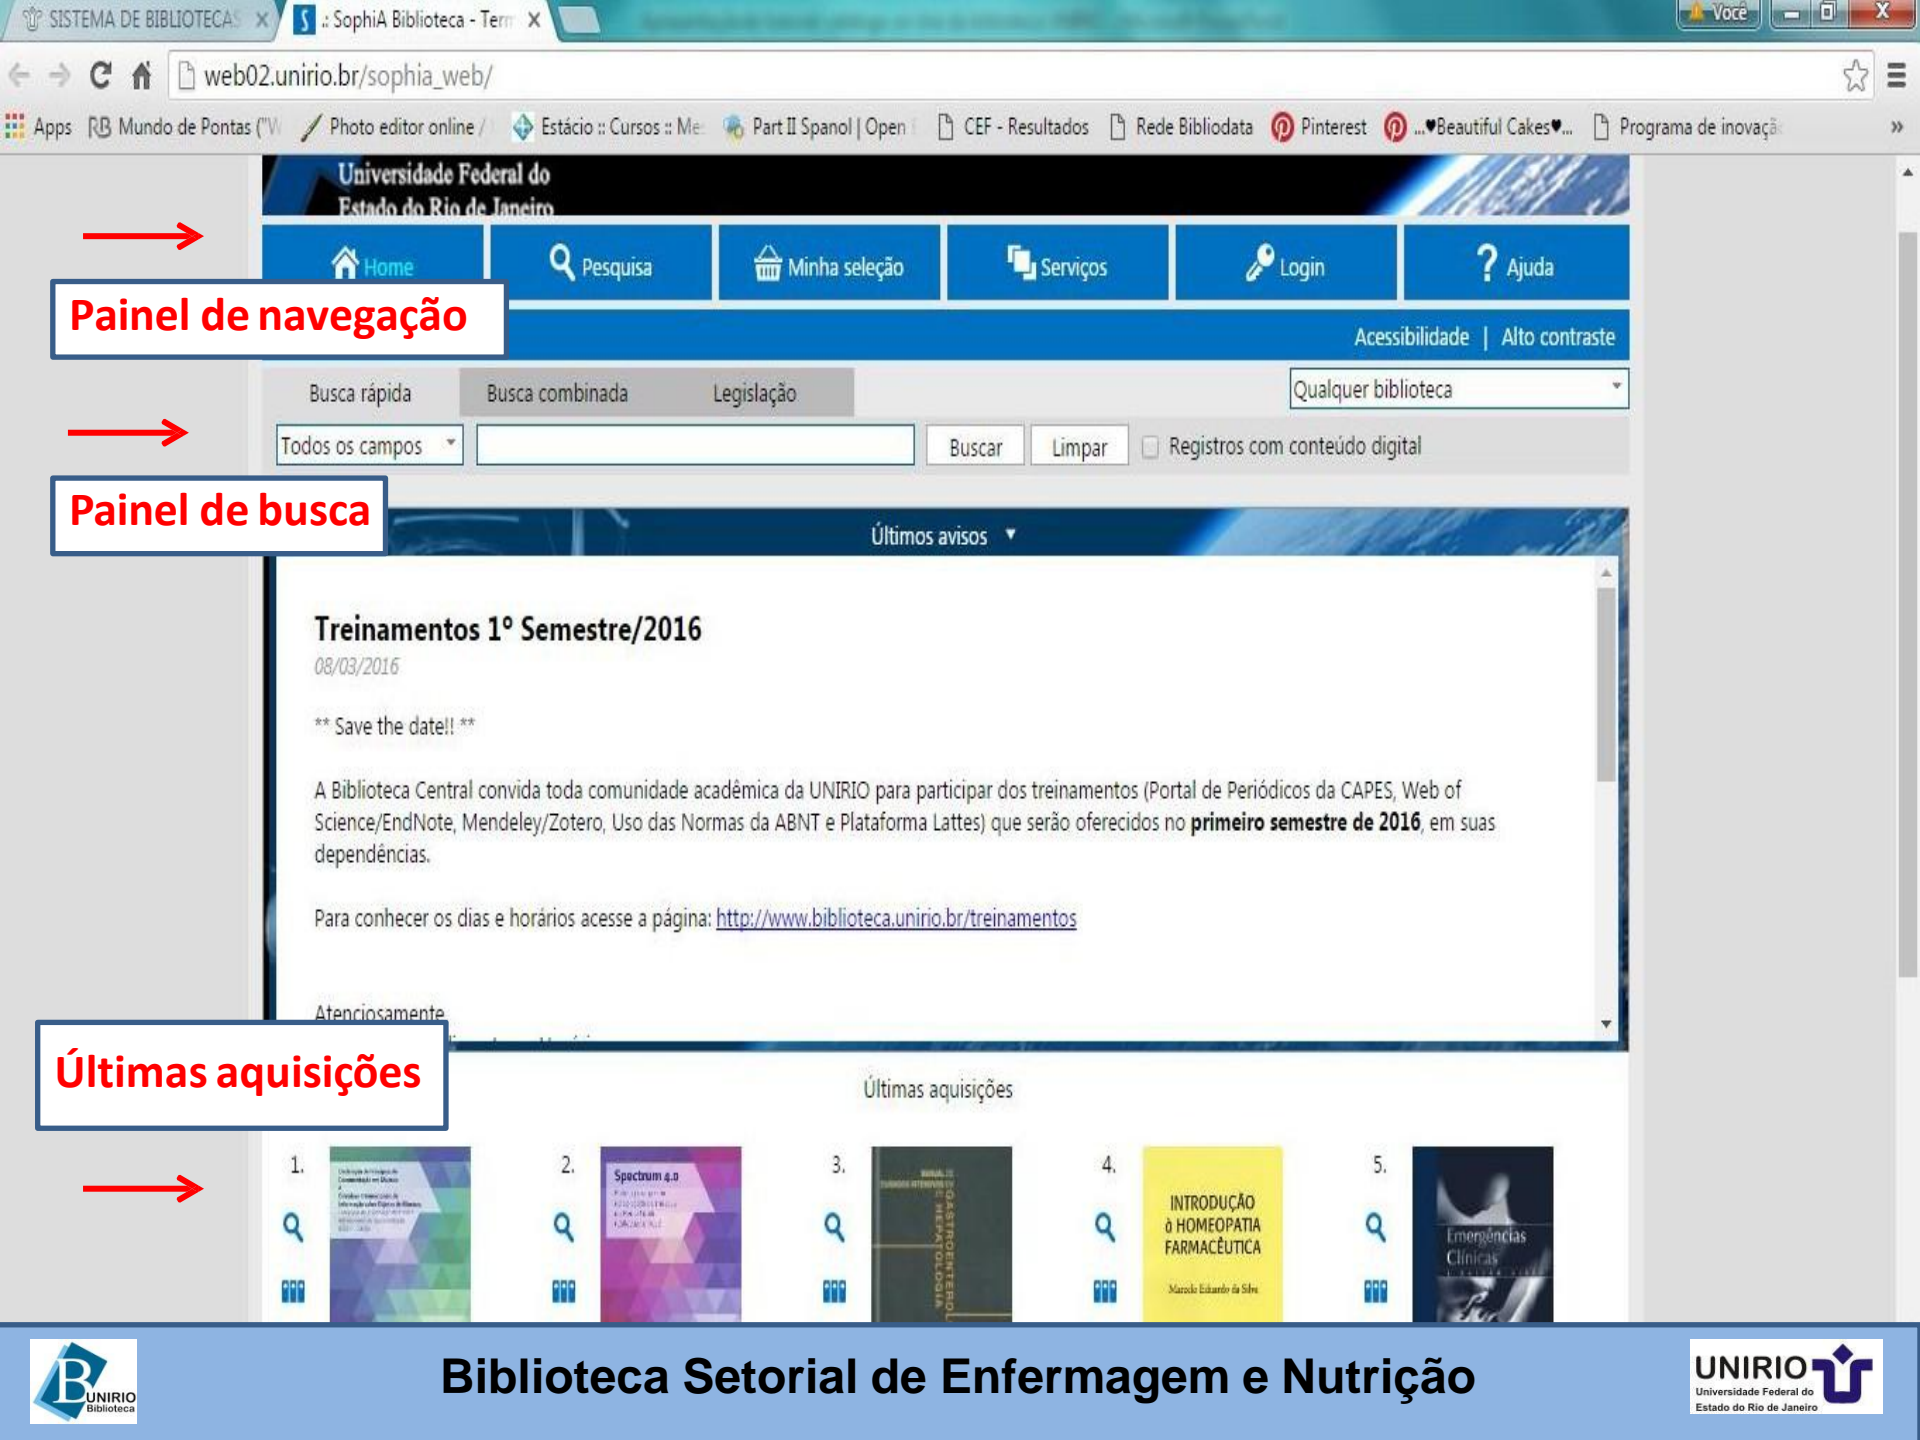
SISTEMA DE BIBLIOTECAS × .: SophiA Biblioteca - Term ×

Você

web02.unirio.br/sophia_web/

Apps Mundo de Pontas ("W Photo editor online Estácio :: Cursos :: Me Part II Spanol | Open CEF - Resultados Rede Bibliodata Pinterest ...♥Beautiful Cakes♥... Programa de inovaçã »

Universidade Federal do Estado do Rio de Janeiro

Home Pesquisa Minha seleção Serviços Login Ajuda

Painel de navegação

Acessibilidade | Alto contraste

Busca rápida Busca combinada Legislação

Qualquer biblioteca

Todos os campos Buscar Limpar Registros com conteúdo digital

Painel de busca

Últimos avisos ▼

Treinamentos 1° Semestre/2016

08/03/2016

** Save the date!! **

A Biblioteca Central convida toda comunidade acadêmica da UNIRIO para participar dos treinamentos (Portal de Periódicos da CAPES, Web of Science/EndNote, Mendeley/Zotero, Uso das Normas da ABNT e Plataforma Lattes) que serão oferecidos no **primeiro semestre de 2016**, em suas dependências.

Para conhecer os dias e horários acesse a página: http://www.biblioteca.unirio.br/treinamentos

Atenciosamente

Últimas aquisições

Últimas aquisições

1. 2. Spectrum 4.0 3. GASTROENTEROLOGIA E HEPATOLOGIA 4. INTRODUÇÃO à HOMEOPATIA FARMACÊUTICA 5. Emergências Clínicas

UNIRIO Biblioteca

Biblioteca Setorial de Enfermagem e Nutrição

UNIRIO Universidade Federal do Estado do Rio de Janeiro